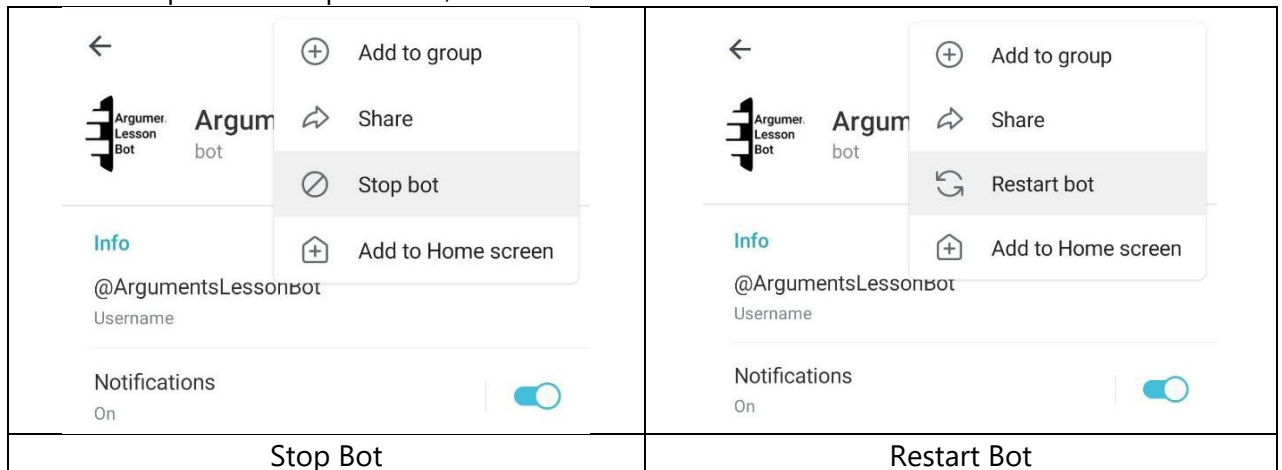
| | |
|---|---|
| Add to group<br>Argumen Lesson Bot<br>Argum<br>bot<br>Share<br>Stop bot<br>Info<br>Add to Home screen<br>@ArgumentsLessonBot<br>Username<br>Notifications<br>On | Add to group<br>Argumen Lesson Bot<br>Argum<br>bot<br>Share<br>Restart bot<br>Info<br>Add to Home screen<br>@ArgumentsLessonBot<br>Username<br>Notifications<br>On |
| Stop Bot | Restart Bot |